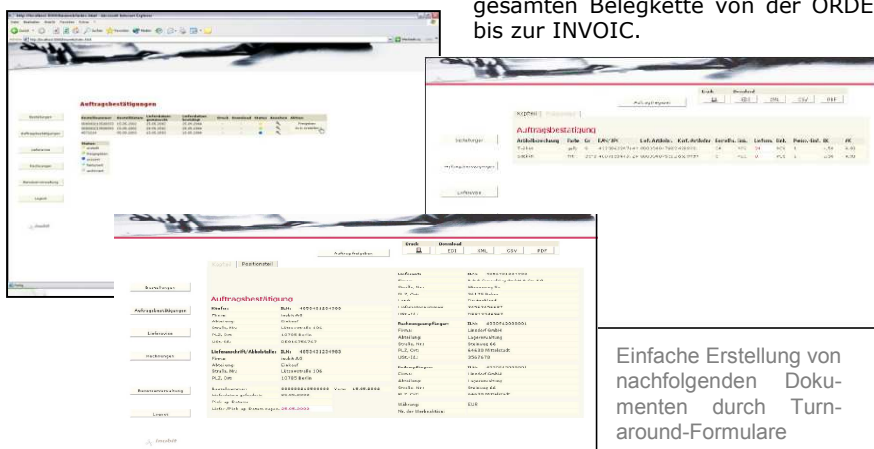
gesamten Belegkette von der ORDE bis zur INVOIC.

Auftragsbestätigungen

Bestellungen
Auftragsbestätigungen
Lieferavis
Rechnungen
Benutzerverwaltung
Logout

Auftrag erzeugen
Druck Download
EDI XML CSV PDF

Auftragsbestätigung

Bestellungen
Auftragsbestätigungen
Lieferavis

Auftrag freigeben
Druck Download
EDI XML CSV PDF
Kopfdaten Positionsteil

Auftragsbestätigung

Bestellungen
Auftragsbestätigungen
Lieferavis
Rechnungen
Benutzerverwaltung
Logout

Einfache Erstellung von nachfolgenden Dokumenten durch Turnaround-Formulare